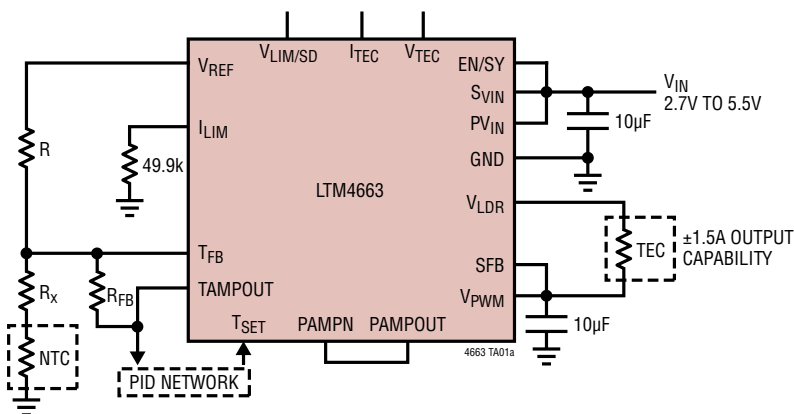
$V_{LIM/SD}$
$I_{TEC}$
$V_{TEC}$
$V_{REF}$
EN/SY
$V_{IN}$
2.7V TO 5.5V
$S_{VIN}$
$PV_{IN}$
10µF
R
$I_{LIM}$
49.9k
GND
LTM4663
$V_{LDR}$
TEC
±1.5A OUTPUT CAPABILITY
$T_{FB}$
SFB
$R_X$
$R_{FB}$
TAMPOUT
$V_{PWM}$
$T_{SET}$
PAMPN
PAMPOUT
10µF
NTC
4663 TA01a
PID NETWORK